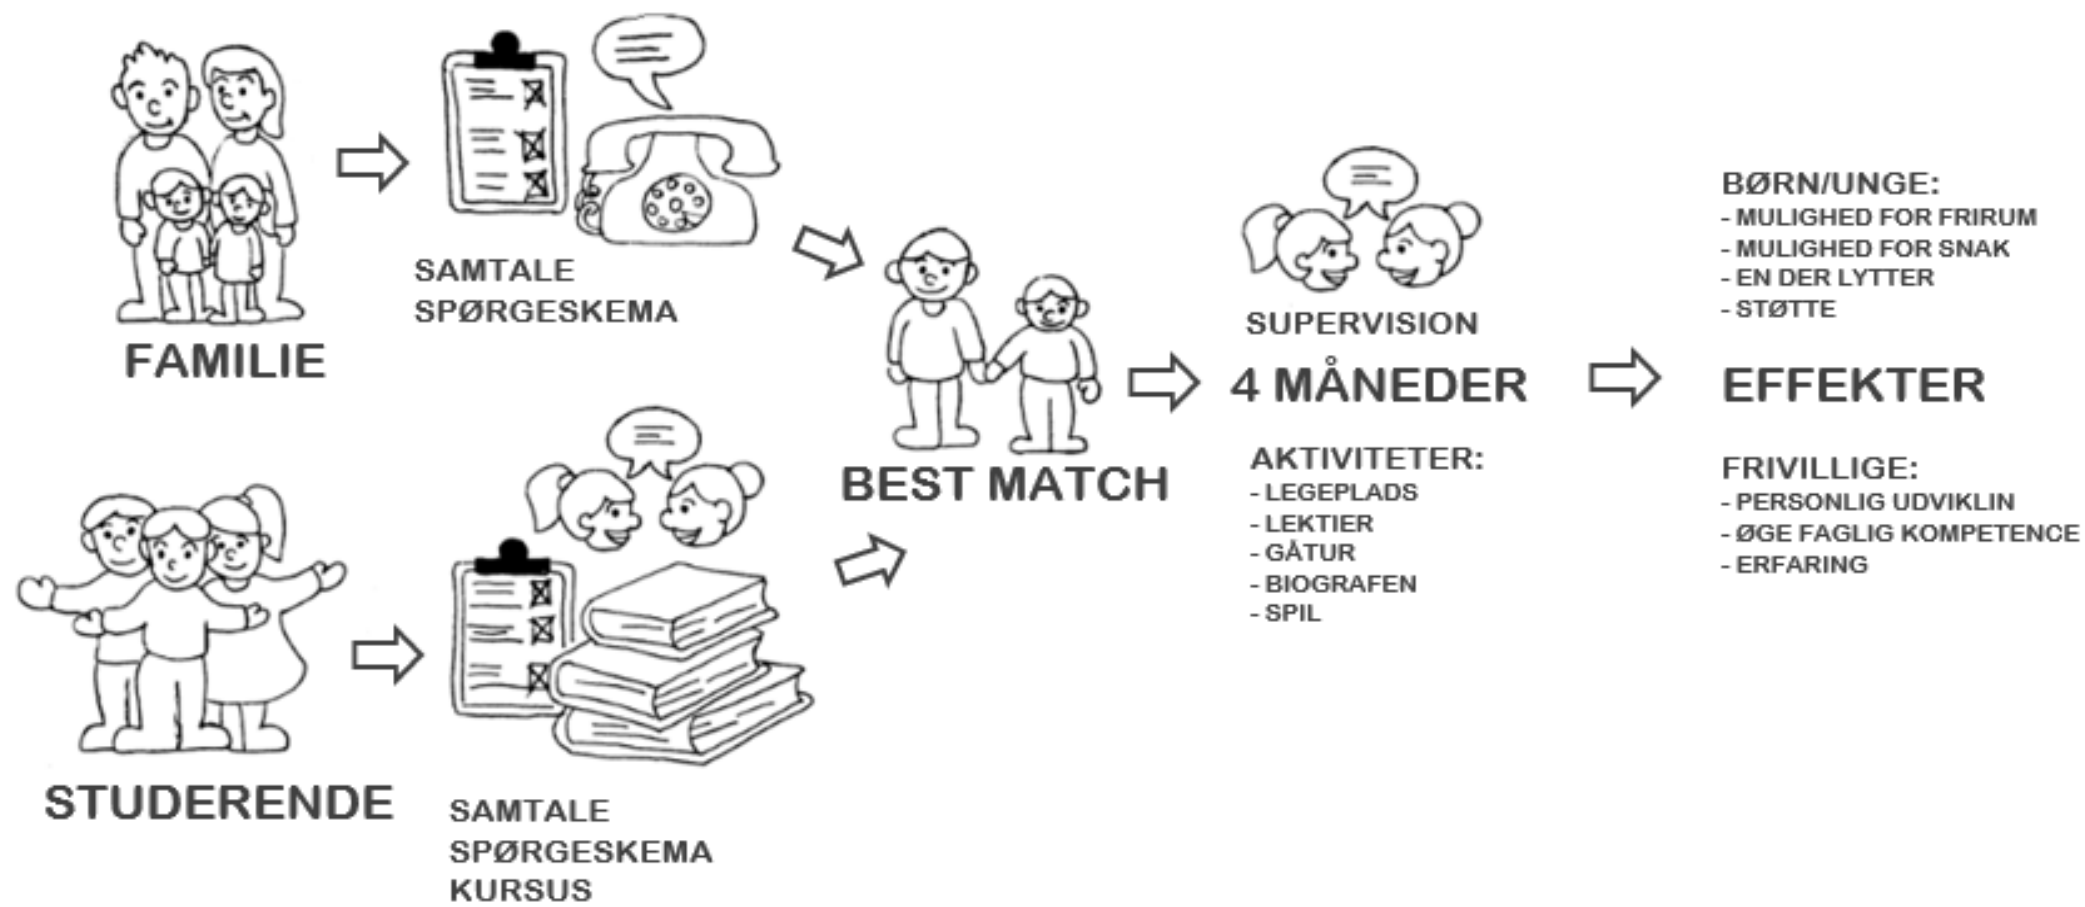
FAMILIE

SAMTALE
SPØRGESKEMA

STUDERENDE

SAMTALE
SPØRGESKEMA
KURSUS

BEST MATCH

SUPERVISION

4 MÅNEDER

AKTIVITETER:
- LEGEPLADS
- LEKTIER
- GÅTUR
- BIOGRAFEN
- SPIL

BØRN/UNGE:
- MULIGHED FOR FRIRUM
- MULIGHED FOR SNAK
- EN DER LYTTER
- STØTTE

EFFEKTER

FRIVILLIGE:
- PERSONLIG UDVIKLIN
- ØGE FAGLIG KOMPETENCE
- ERFARING